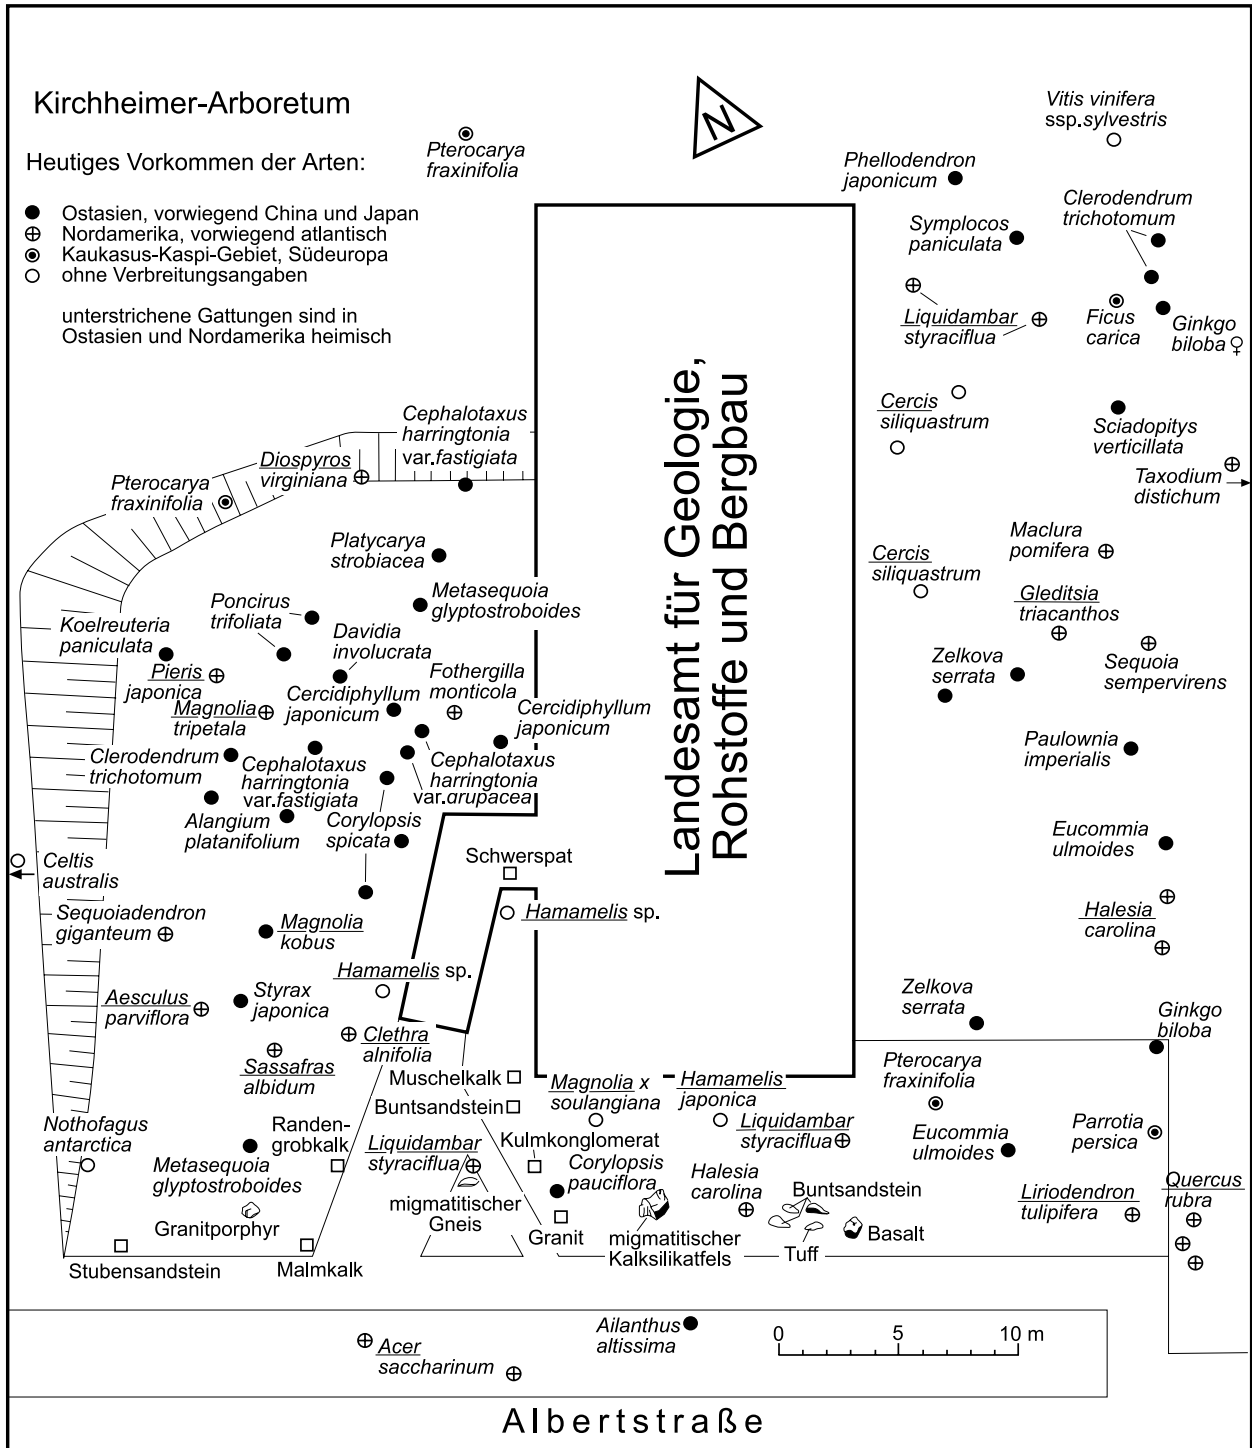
Kirchheimer-Arboretum

Heutiges Vorkommen der Arten:

Ostasien, vorwiegend China und Japan
Nordamerika, vorwiegend atlantisch
Kaukasus-Kaspi-Gebiet, Südeuropa
ohne Verbreitungsangaben

unterstrichene Gattungen sind in Ostasien und Nordamerika heimisch

Pterocarya fraxinifolia

N

Vitis vinifera ssp. sylvestris

Phellodendron japonicum

Clerodendrum trichotomum

Symplocos paniculata

Liquidambar styraciflua

Ficus carica

Ginkgo biloba ♀

Cercis siliquastrum

Sciadopitys verticillata

Taxodium distichum

Landesamt für Geologie, Rohstoffe und Bergbau

Cephalotaxus harringtonia var. fastigiata

Diospyros virginiana

Pterocarya fraxinifolia

Platycarya strobiacea

Metasequoia glyptostroboides

Poncirus trifoliata

Davidia involucrata

Koelreuteria paniculata

Fothergilla monticola

Pieris japonica

Cercidiphyllum japonicum

Cercidiphyllum japonicum

Magnolia tripetala

Clerodendrum trichotomum

Cephalotaxus harringtonia var. fastigiata

Cephalotaxus harringtonia var. drupacea

Alangium platanifolium

Corylopsis spicata

Maclura pomifera

Cercis siliquastrum

Gleditsia triacanthos

Sequoia sempervirens

Zelkova serrata

Paulownia imperialis

Eucommia ulmoides

Celtis australis

Schwerspat

Hamamelis sp.

Sequoiadendron giganteum

Magnolia kobus

Hamamelis sp.

Halesia carolina

Aesculus parviflora

Styrax japonica

Clethra alnifolia

Sassafras albidum

Zelkova serrata

Ginkgo biloba

Muschelkalk

Buntsandstein

Magnolia x soulangiana

Hamamelis japonica

Pterocarya fraxinifolia

Nothofagus antarctica

Randengrobkalk

Liquidambar styraciflua

Kulmkonglomerat

Liquidambar styraciflua

Eucommia ulmoides

Parrotia persica

Metasequoia glyptostroboides

Corylopsis pauciflora

Halesia carolina

Buntsandstein

Liriodendron tulipifera

Quercus rubra

migmatitischer Gneis

Granitporphyr

Granit

migmatitischer Kalksilikatfels

Tuff

Basalt

Stubensandstein

Malmkalk

Acer saccharinum

Ailanthus altissima

0 5 10 m

Albertstraße